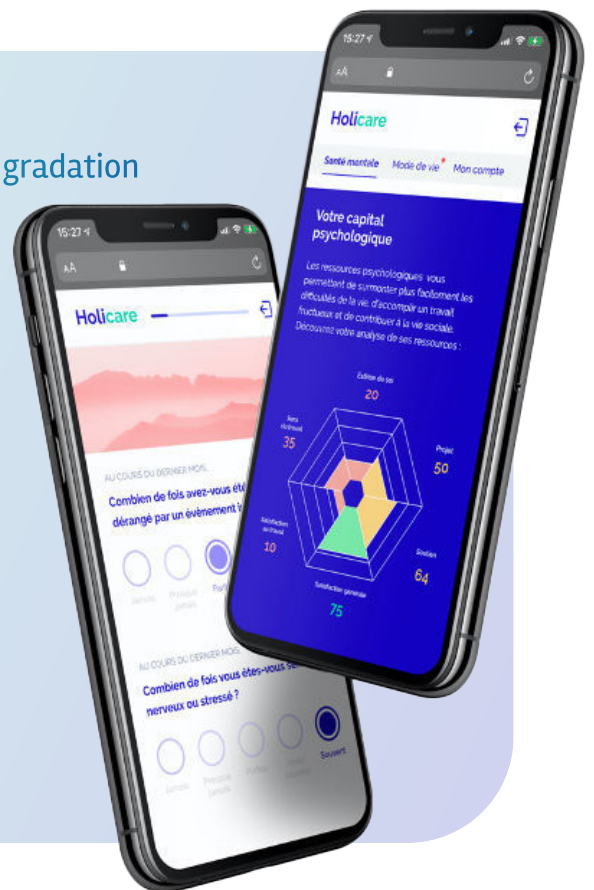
gradation

15:27

AA

Holicare

AU COURS DU DERNIER MOIS...

Combien de fois avez-vous été dérangé par un évènement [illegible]

Jamais

Presque jamais

Parfois

AU COURS DU DERNIER MOIS...

Combien de fois vous êtes-vous senti nerveux ou stressé ?

Jamais

Presque jamais

Parfois

Assez souvent

Souvent

15:27

AA

Holicare

Santé mentale

Mode de vie

Mon compte

Votre capital psychologique

Les ressources psychologiques vous permettent de surmonter plus facilement les difficultés de la vie, d'accomplir un travail fructueux et de contribuer à la vie sociale. Découvrez votre analyse de ses ressources :

Estime de soi
20

Projet
50

Soutien
64

Satisfaction générale
75

Satisfaction au travail
10

Sens du travail
35